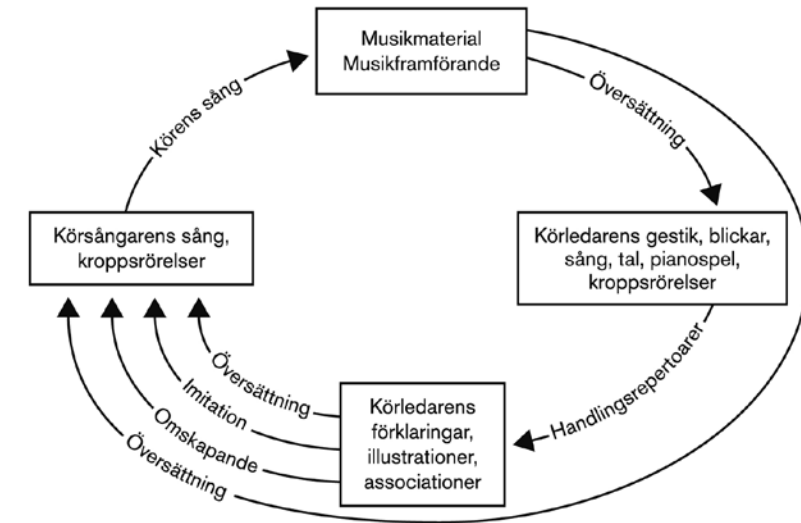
Musikmaterial
Musikframförande

Översättning

Körledarens gestik, blickar, sång, tal, pianospel, kroppsrörelser

Handlingsrepertoarer

Körledarens förklaringar, illustrationer, associationer

Översättning
Imitation
Omskapande
Översättning

Körsångarens sång, kroppsrörelser

Körens sång